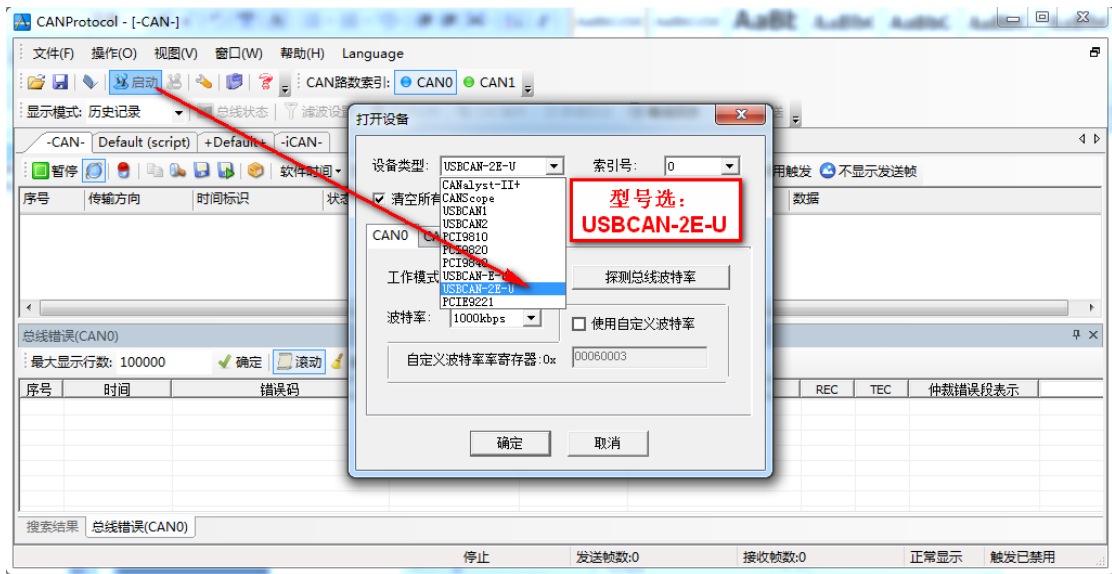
CANProtocol - [-CAN-]

文件(F) 操作(O) 视图(V) 窗口(W) 帮助(H) Language

启动 CAN路数索引: CAN0 CAN1

显示模式: 历史记录 总线状态 滤波设置

-CAN- Default (script) +Default+ -iCAN-

暂停 软件时间 用触发 不显示发送帧

序号 传输方向 时间标识 状态 数据

总线错误(CAN0)

最大显示行数: 100000 确定 滚动

序号 时间 错误码 REC TEC 仲裁错误段表示

搜索结果 总线错误(CAN0)

停止 发送帧数:0 接收帧数:0 正常显示 触发已禁用

打开设备

设备类型: USBCAN-2E-U 索引号: 0

清空所有

CANalyst-II+
CANScope
USBCAN1
USBCAN2
PCI9810
PCI9820
PCI9840
USBCAN-E-U
USBCAN-2E-U
PCIE9221

型号选:
USBCAN-2E-U

CAN0 CA

工作模式 探测总线波特率

波特率: 1000kbps 使用自定义波特率

自定义波特率寄存器:0x 00060003

确定 取消